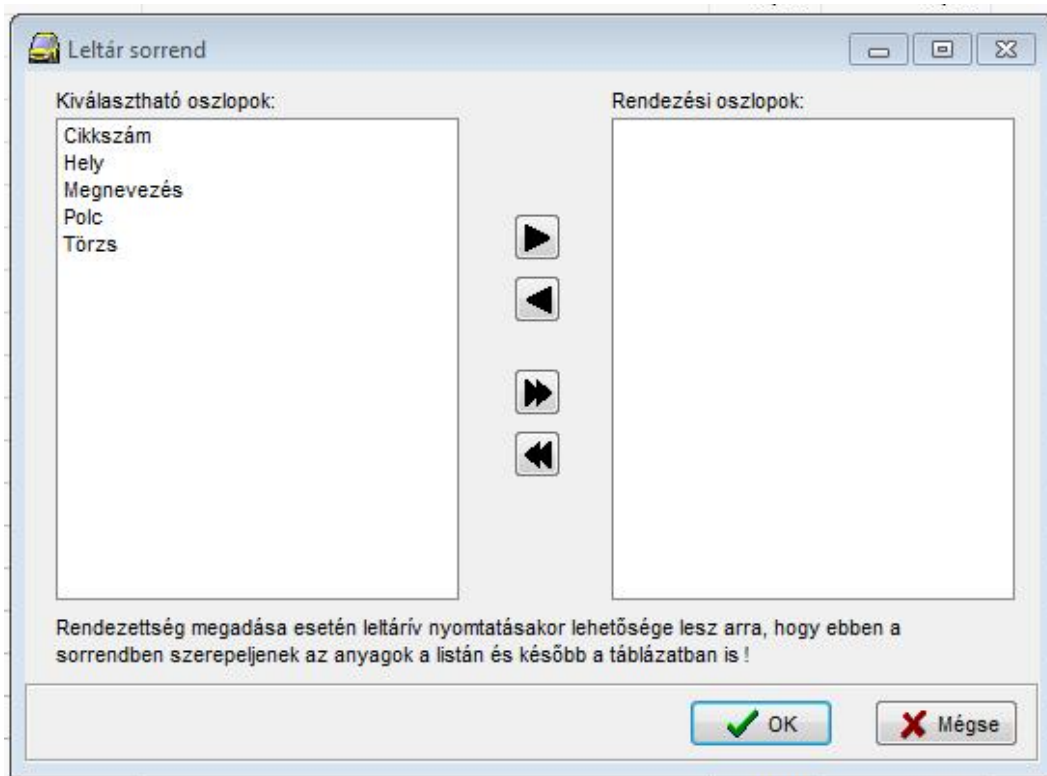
Leltár sorrend

Kiválasztható oszlopok:

Cikkszám
Hely
Megnevezés
Polc
Törzs

Rendezési oszlopok:

Rendezettség megadása esetén leltárív nyomtatásakor lehetősége lesz arra, hogy ebben a sorrendben szerepeljenek az anyagok a listán és később a táblázatban is !

OK

Mégse